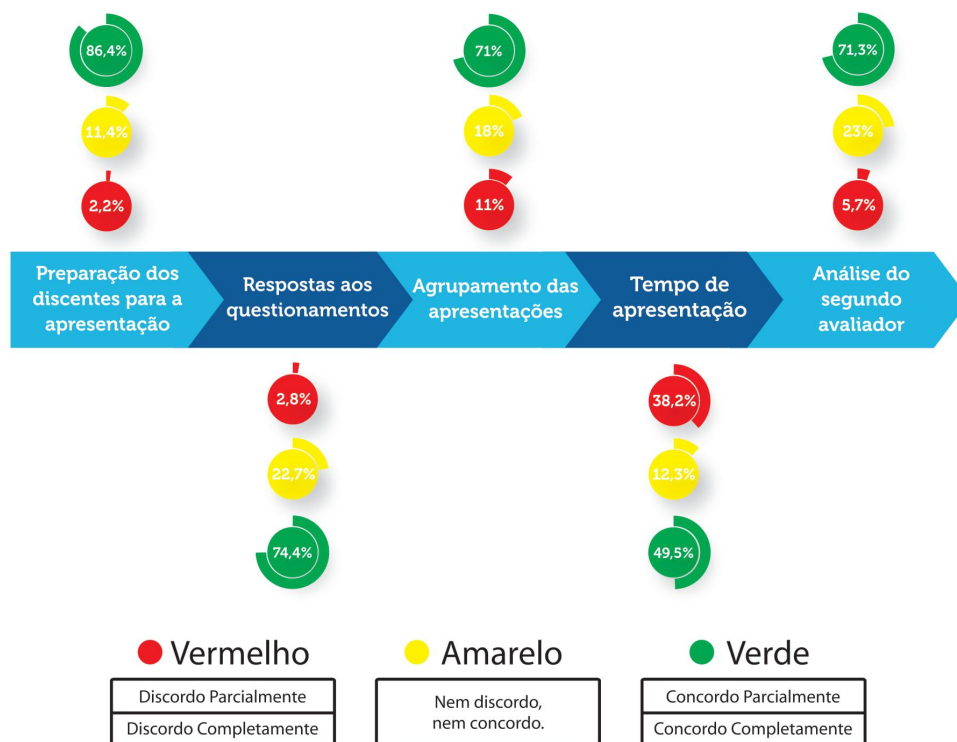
86,4%

11,4%

2,2%

71%

18%

11%

71,3%

23%

5,7%

Preparação dos discentes para a apresentação

Respostas aos questionamentos

Agrupamento das apresentações

Tempo de apresentação

Análise do segundo avaliador

2,8%

22,7%

74,4%

38,2%

12,3%

49,5%

Vermelho

Discordo Parcialmente

Discordo Completamente

Amarelo

Nem discordo, nem concordo.

Verde

Concordo Parcialmente

Concordo Completamente